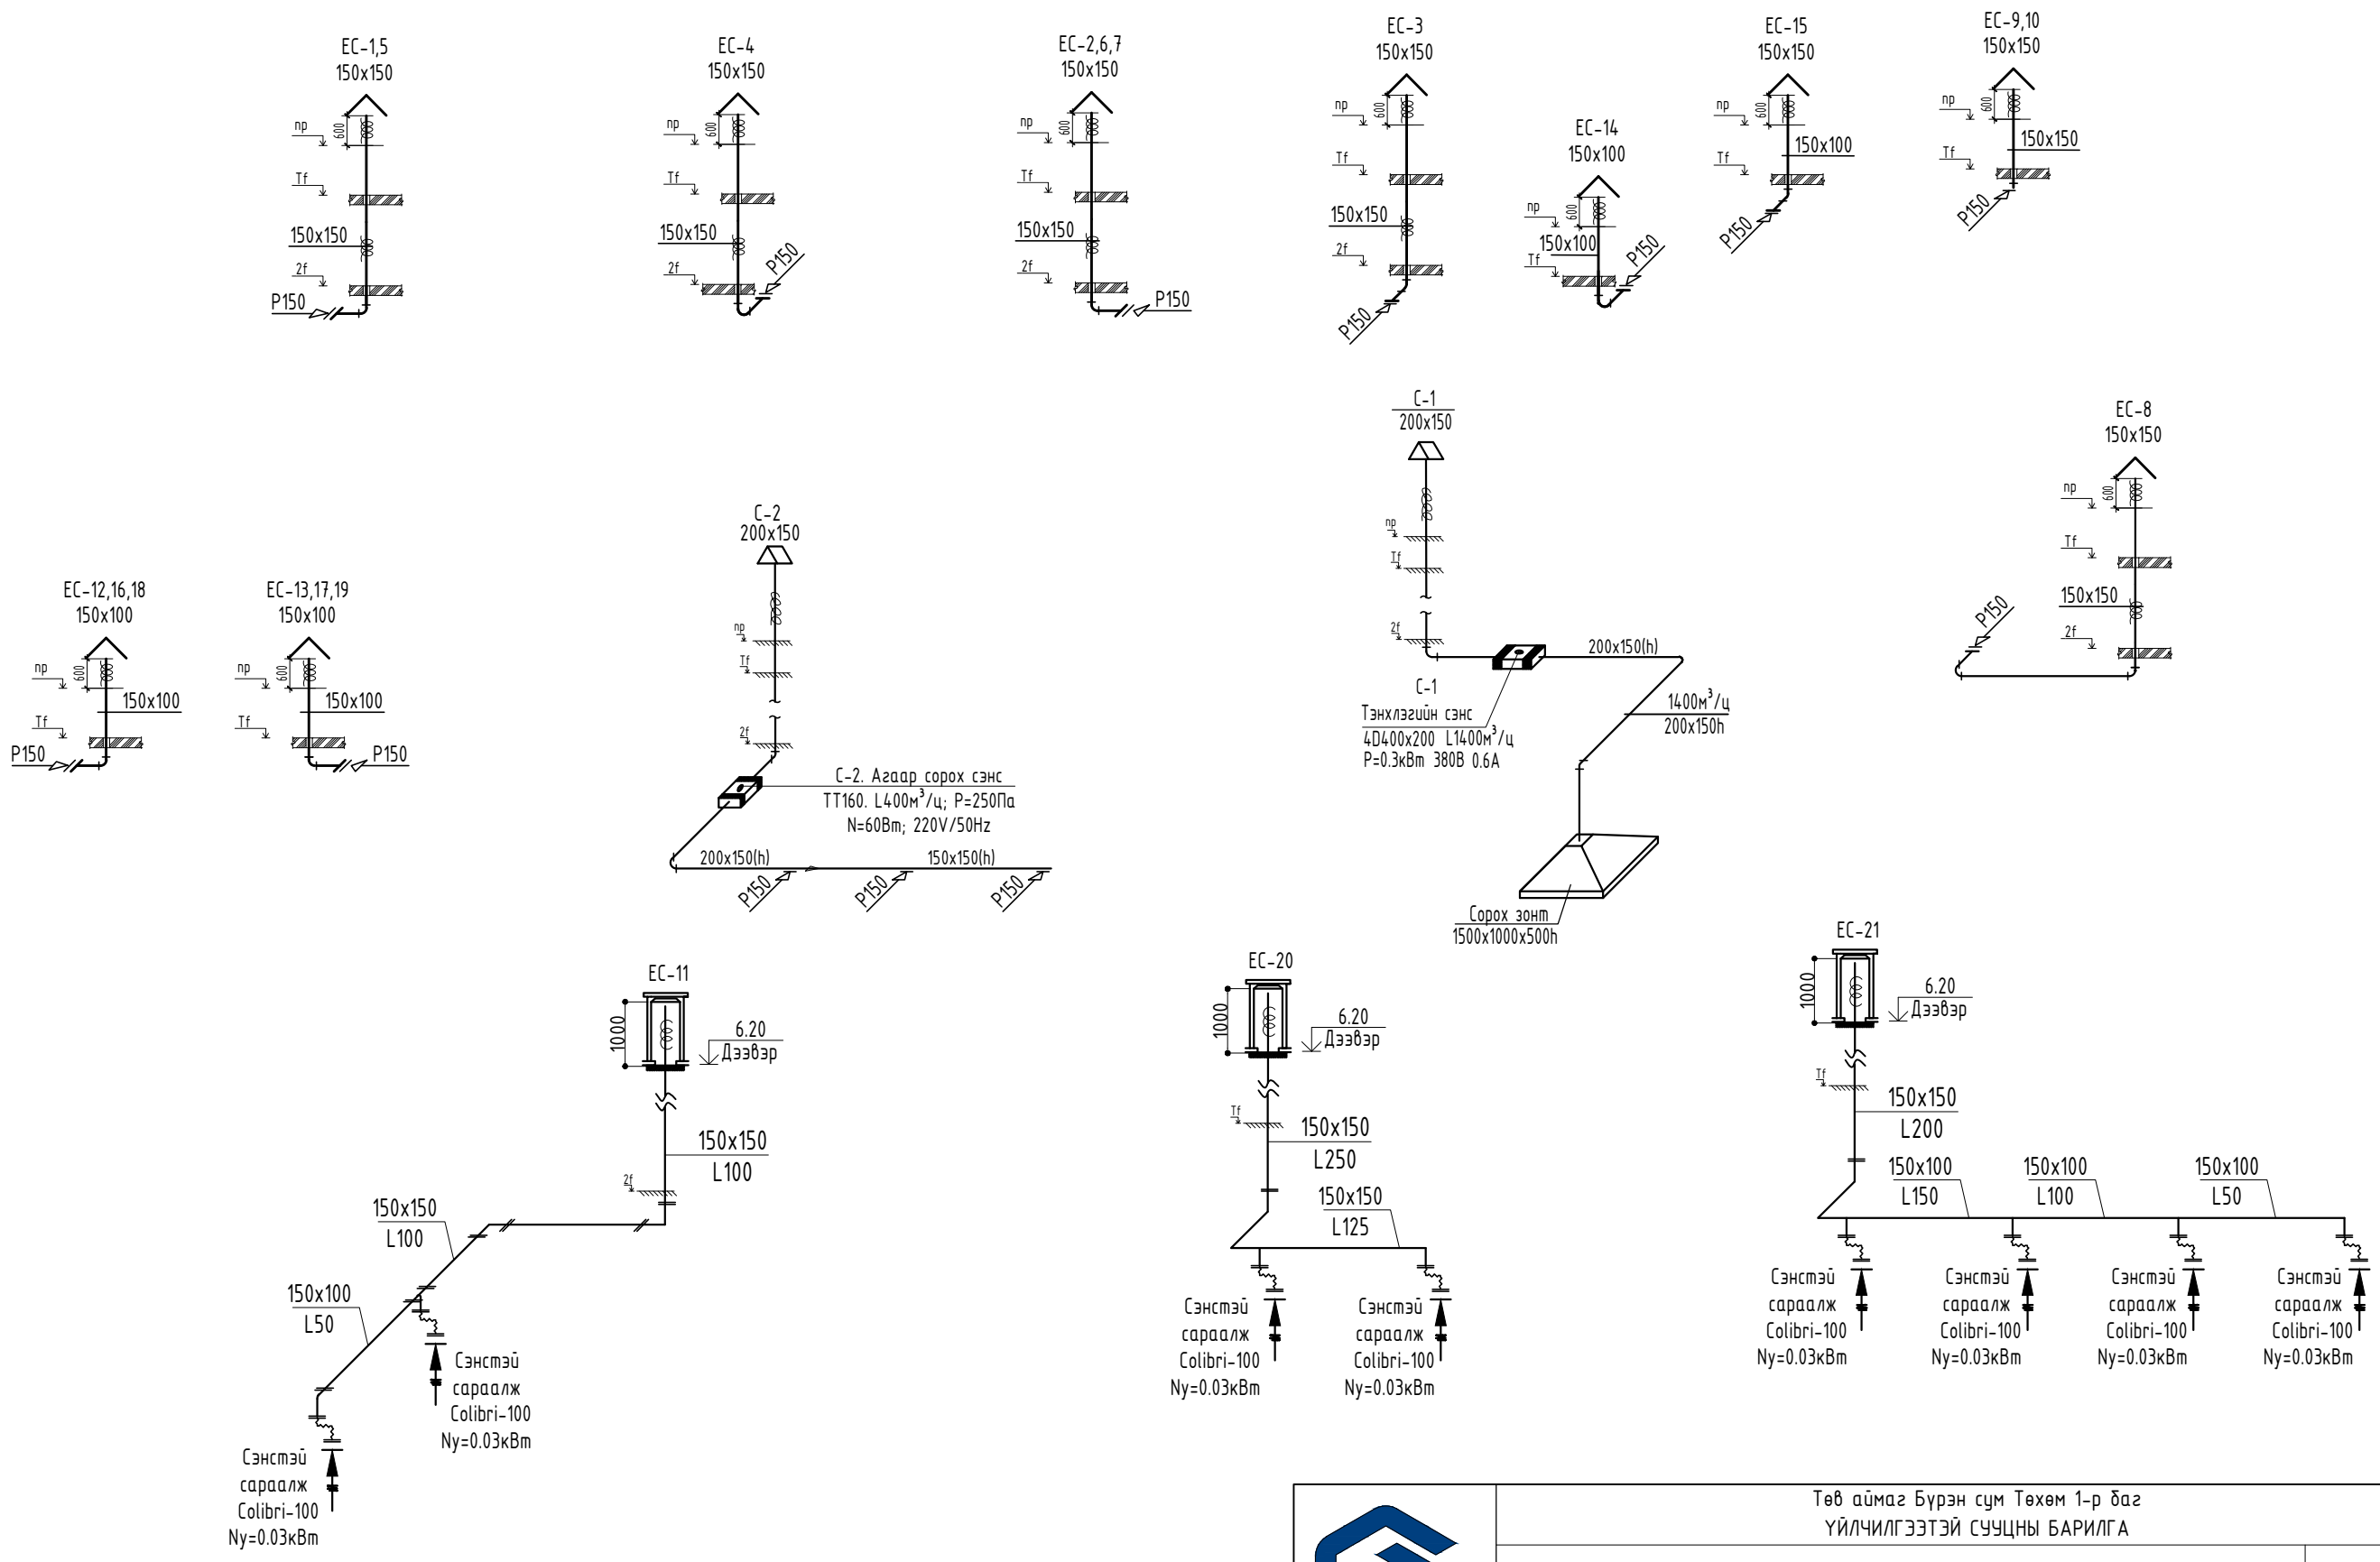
EC-1,5
150x150
пр
600
Tf
150x150
2f
P150

EC-4
150x150
пр
600
Tf
150x150
2f
P150

EC-2,6,7
150x150
пр
600
Tf
150x150
2f
P150

EC-3
150x150
пр
600
Tf
150x150
2f
P150

EC-14
150x100
пр
600
150x100
Tf
P150

EC-15
150x150
пр
600
150x100
Tf
P150

EC-9,10
150x150
пр
600
150x150
Tf
P150

C-1
200x150
пр
Tf
2f
200x150(h)
C-1
Тэнхлэгийн сэнс
4D400x200 L1400м$^3$/ц
P=0.3кВт 380В 0.6А
1400м$^3$/ц
200x150h
Сорох зонт
1500x1000x500h

EC-8
150x150
пр
600
Tf
150x150
2f
P150

EC-12,16,18
150x100
пр
600
150x100
Tf
P150

EC-13,17,19
150x100
пр
600
150x100
Tf
P150

C-2
200x150
пр
Tf
2f
C-2. Агаар сорох сэнс
TT160. L400м$^3$/ц; P=250Па
N=60Вт; 220V/50Hz
200x150(h)
150x150(h)
P150
P150
P150

EC-11
1000
6.20
Дээвэр
150x150
L100
2f
150x150
L100
150x100
L50
Сэнстэй
сараалж
Colibri-100
Ny=0.03кВт
Сэнстэй
сараалж
Colibri-100
Ny=0.03кВт

EC-20
1000
6.20
Дээвэр
Tf
150x150
L250
150x150
L125
Сэнстэй
сараалж
Colibri-100
Ny=0.03кВт
Сэнстэй
сараалж
Colibri-100
Ny=0.03кВт

EC-21
1000
6.20
Дээвэр
Tf
150x150
L200
150x100
L150
150x100
L100
150x100
L50
Сэнстэй
сараалж
Colibri-100
Ny=0.03кВт
Сэнстэй
сараалж
Colibri-100
Ny=0.03кВт
Сэнстэй
сараалж
Colibri-100
Ny=0.03кВт
Сэнстэй
сараалж
Colibri-100
Ny=0.03кВт

Төв аймаг Бүрэн сум Төхөм 1-р баг
ҮЙЛЧИЛГЭЭТЭЙ СУУЦНЫ БАРИЛГА